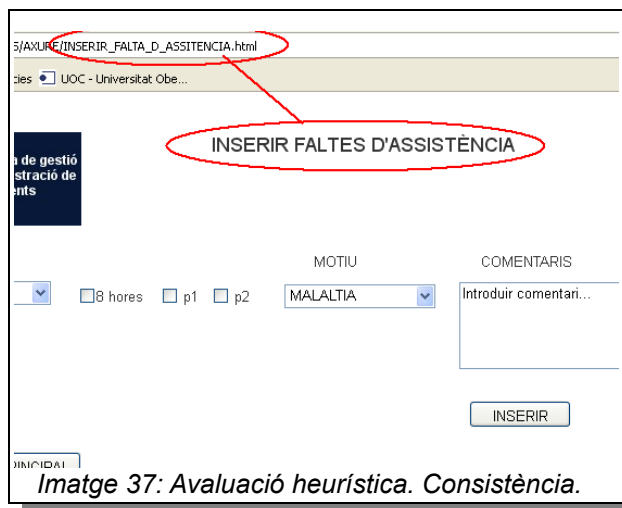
5/AXURE/INSERIR_FALTA_D_ASSITENCIA.html

cies UOC - Universitat Obe...

INSERIR FALTES D'ASSISTÈNCIA

n de gestió stració de nts

MOTIU

COMENTARIS

8 hores p1 p2

MALALTIA

Introduir comentari...

INSERIR

INCIPAL

Imatge 37: Avaluació heurística. Consistència.